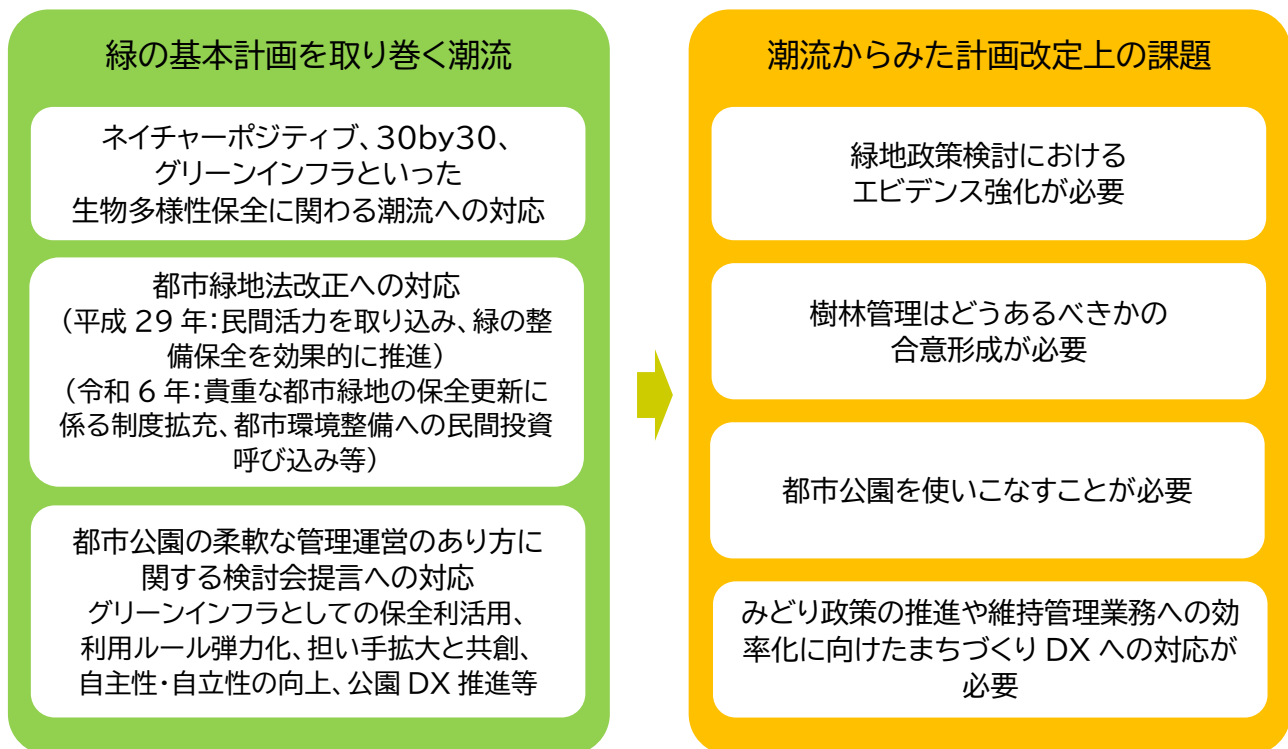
緑の基本計画を取り巻く潮流

ネイチャーポジティブ、30by30、グリーンインフラといった生物多様性保全に関わる潮流への対応

都市緑地法改正への対応
（平成 29 年：民間活力を取り込み、緑の整備保全を効果的に推進）
（令和 6 年：貴重な都市緑地の保全更新に係る制度拡充、都市環境整備への民間投資呼び込み等）

都市公園の柔軟な管理運営のあり方に関する検討会提言への対応
グリーンインフラとしての保全利活用、利用ルール弾力化、担い手拡大と共創、自主性・自立性の向上、公園 DX 推進等

潮流からみた計画改定上の課題

緑地政策検討における
エビデンス強化が必要

樹林管理はどうあるべきかの
合意形成が必要

都市公園を使いこなすことが必要

みどり政策の推進や維持管理業務への効率化に向けたまちづくり DX への対応が必要